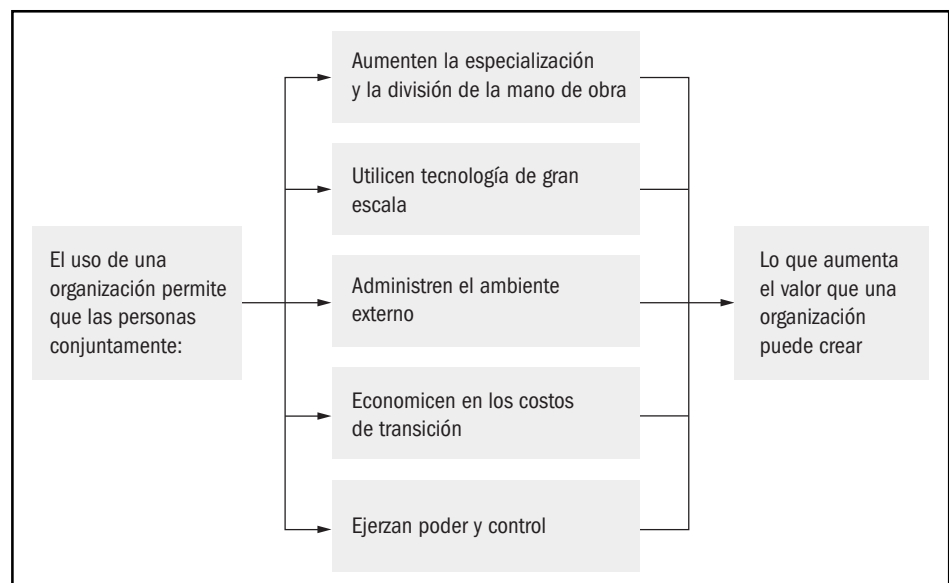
El uso de una organización permite que las personas conjuntamente:

Aumenten la especialización y la división de la mano de obra

Utilicen tecnología de gran escala

Administren el ambiente externo

Economicen en los costos de transición

Ejerzan poder y control

Lo que aumenta el valor que una organización puede crear